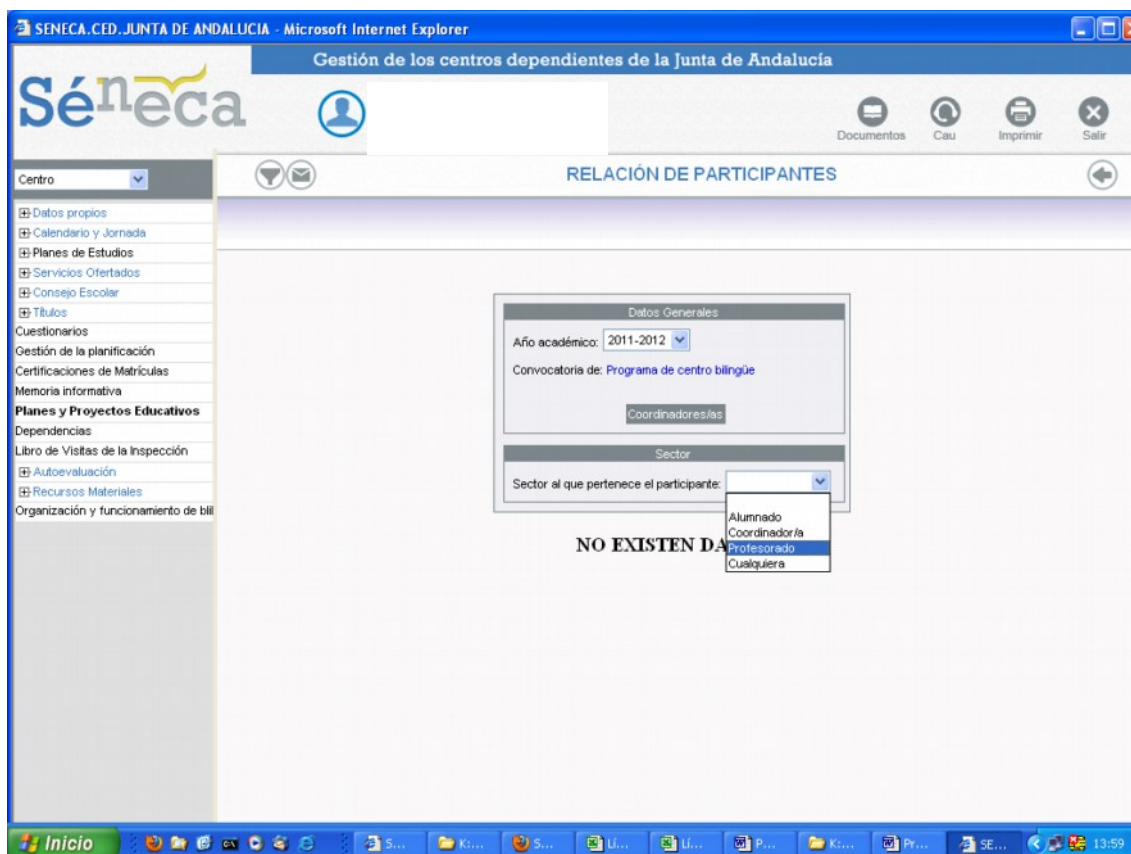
SENECA.CED.JUNTA DE ANDALUCIA - Microsoft Internet Explorer

Gestión de los centros dependientes de la Junta de Andalucía

Séneca

Documentos Cau Imprimir Salir

Centro

RELACIÓN DE PARTICIPANTES

Datos propios
Calendario y Jornada
Planes de Estudios
Servicios Ofertados
Consejo Escolar
Títulos
Cuestionarios
Gestión de la planificación
Certificaciones de Matrículas
Memoria informativa
Planes y Proyectos Educativos
Dependencias
Libro de Visitas de la Inspección
Autoevaluación
Recursos Materiales
Organización y funcionamiento de bil

Datos Generales

Año académico: 2011-2012

Convocatoria de: Programa de centro bilingüe

Coordinadores/as

Sector

Sector al que pertenece el participante:

Alumnado
Coordinador/a
Profesorado
Cualquiera

NO EXISTEN DA

Inicio S... K:... S... Li... Li... P... K:... Pr... SE... 13:59